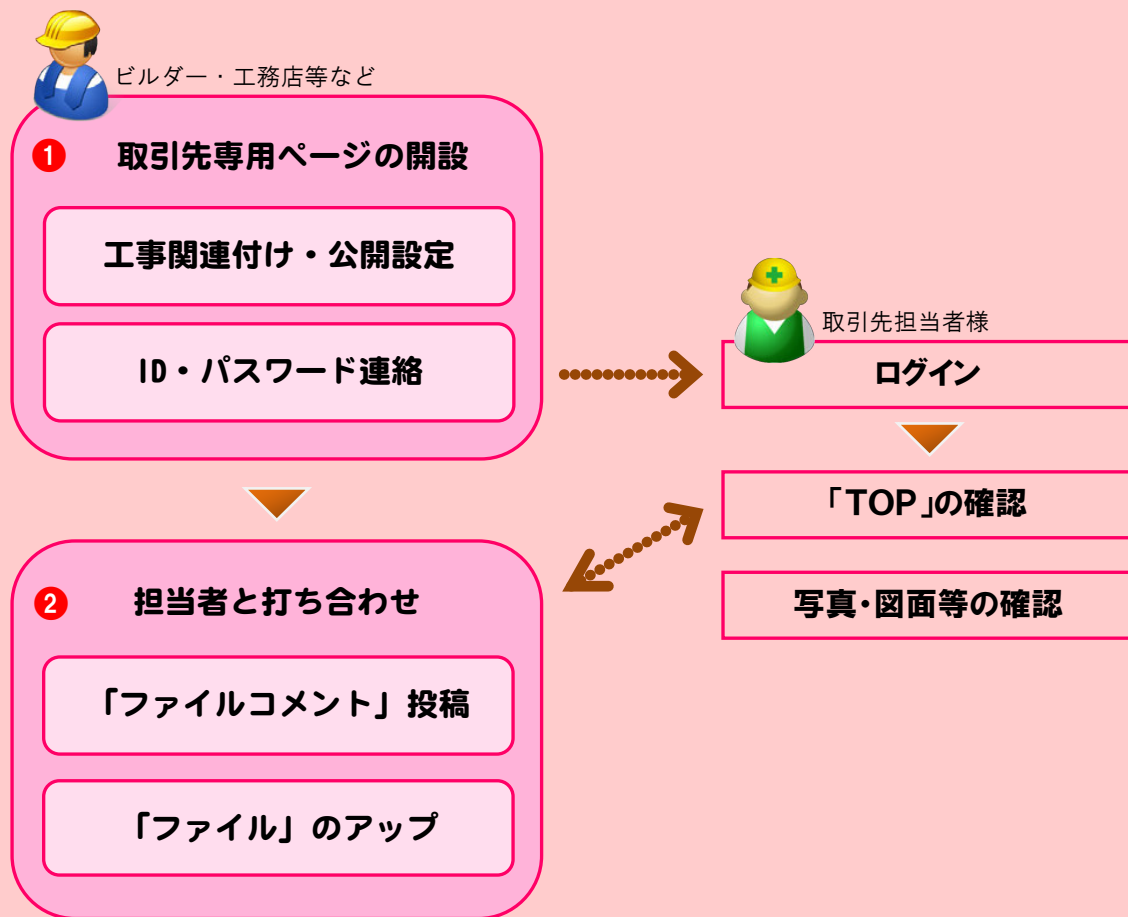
ビルダー・工務店等など

❶ 取引先専用ページの開設

工事関連付け・公開設定

ID・パスワード連絡

取引先担当者様

ログイン

「TOP」の確認

写真･図面等の確認

❷ 担当者と打ち合わせ

「ファイルコメント」投稿

「ファイル」のアップ